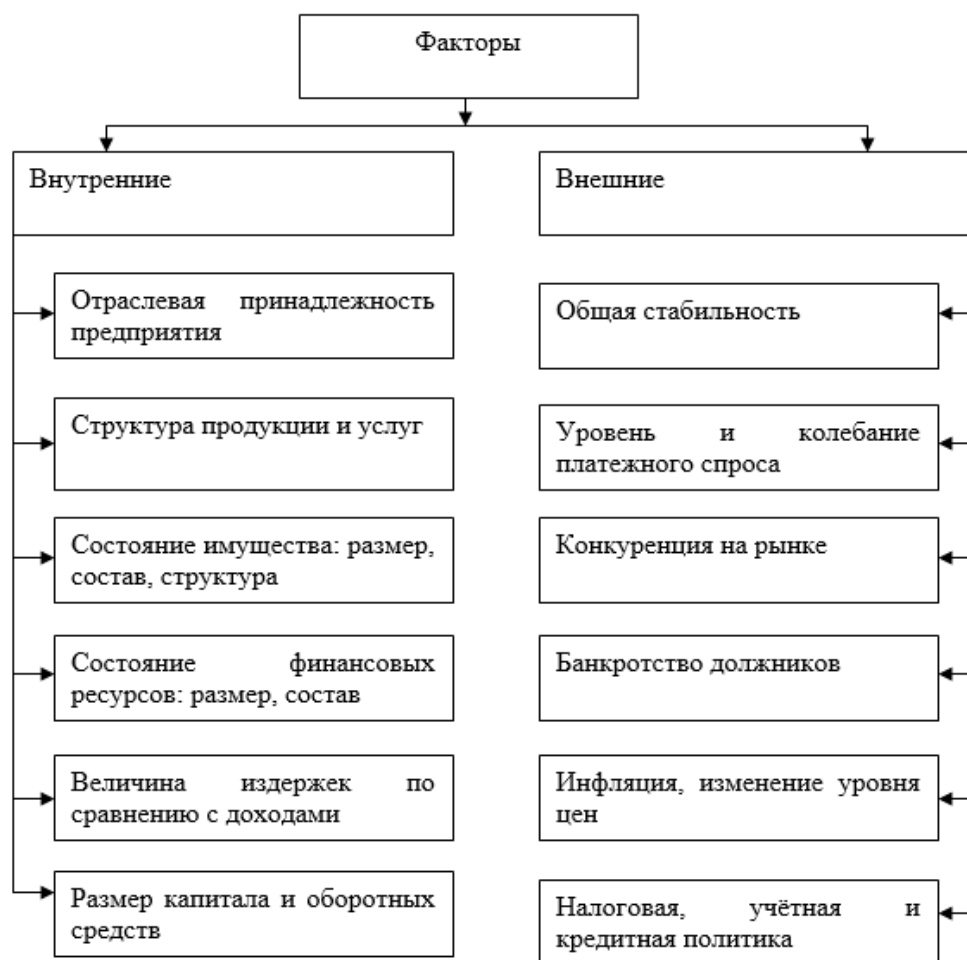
Факторы

Внутренние

Отраслевая принадлежность предприятия

Структура продукции и услуг

Состояние имущества: размер, состав, структура

Состояние финансовых ресурсов: размер, состав

Величина издержек по сравнению с доходами

Размер капитала и оборотных средств

Внешние

Общая стабильность

Уровень и колебание платежного спроса

Конкуренция на рынке

Банкротство должников

Инфляция, изменение уровня цен

Налоговая, учётная и кредитная политика